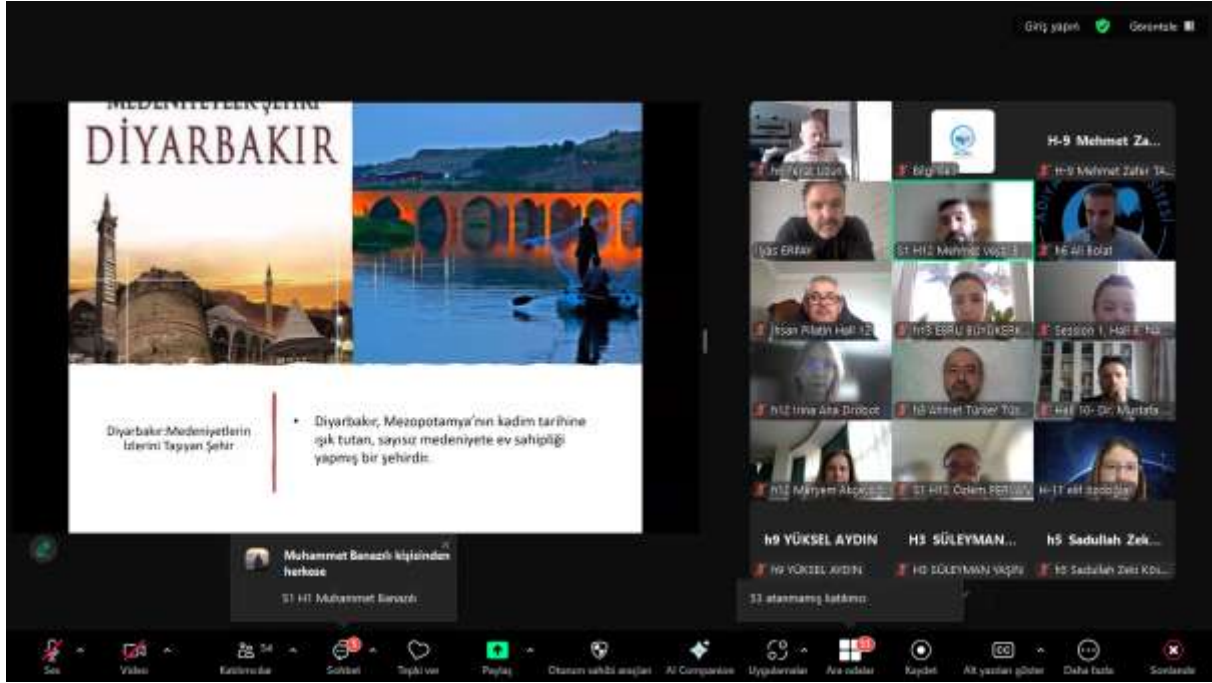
Giriş yapın Görüntüle

MEDENİYETLER ŞEHRİ
DİYARBAKIR

Diyarbakır:Medeniyetlerin İzlerini Taşıyan Şehir

• Diyarbakır, Mezopotamya'nın kadim tarihine ışık tutan, sayısız medeniyete ev sahipliği yapmış bir şehirdir.

h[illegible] Uzun
Bilgi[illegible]
H-9 Mehmet Za...
H-9 Mehmet Zafer TA...
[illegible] Erdal
S1 H12 Mehmet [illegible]
h6 Ali Bolat
İhsan Pilatin Hall 12
h13 EBRU BÜYÜKER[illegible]
Session 1, Hall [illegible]
h12 Irina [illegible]
h8 Ahmet Türker Tü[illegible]
Hall 10- Dr. Mustafa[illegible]
H12 Meryem Akçaköz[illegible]
S1 H12 Özlem PER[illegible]
H-17 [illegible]
h9 YÜKSEL AYDIN
h9 YÜKSEL AYDIN
H3 SÜLEYMAN...
H3 SÜLEYMAN YAŞIN
h5 Sadullah Zek...
h5 Sadullah Zeki Kö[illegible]

Muhammet Banazılı kişisinden herkese
S1 H1 Muhammet Banazılı

53 atanmamış katılımcı

Ses Video Katılımcılar 54 Sohbet Tepki ver Paylaş Oturum sahibi araçları AI Companion Uygulamalar Ara odalar Kaydet Alt yazıları göster Daha fazla Sonlandır